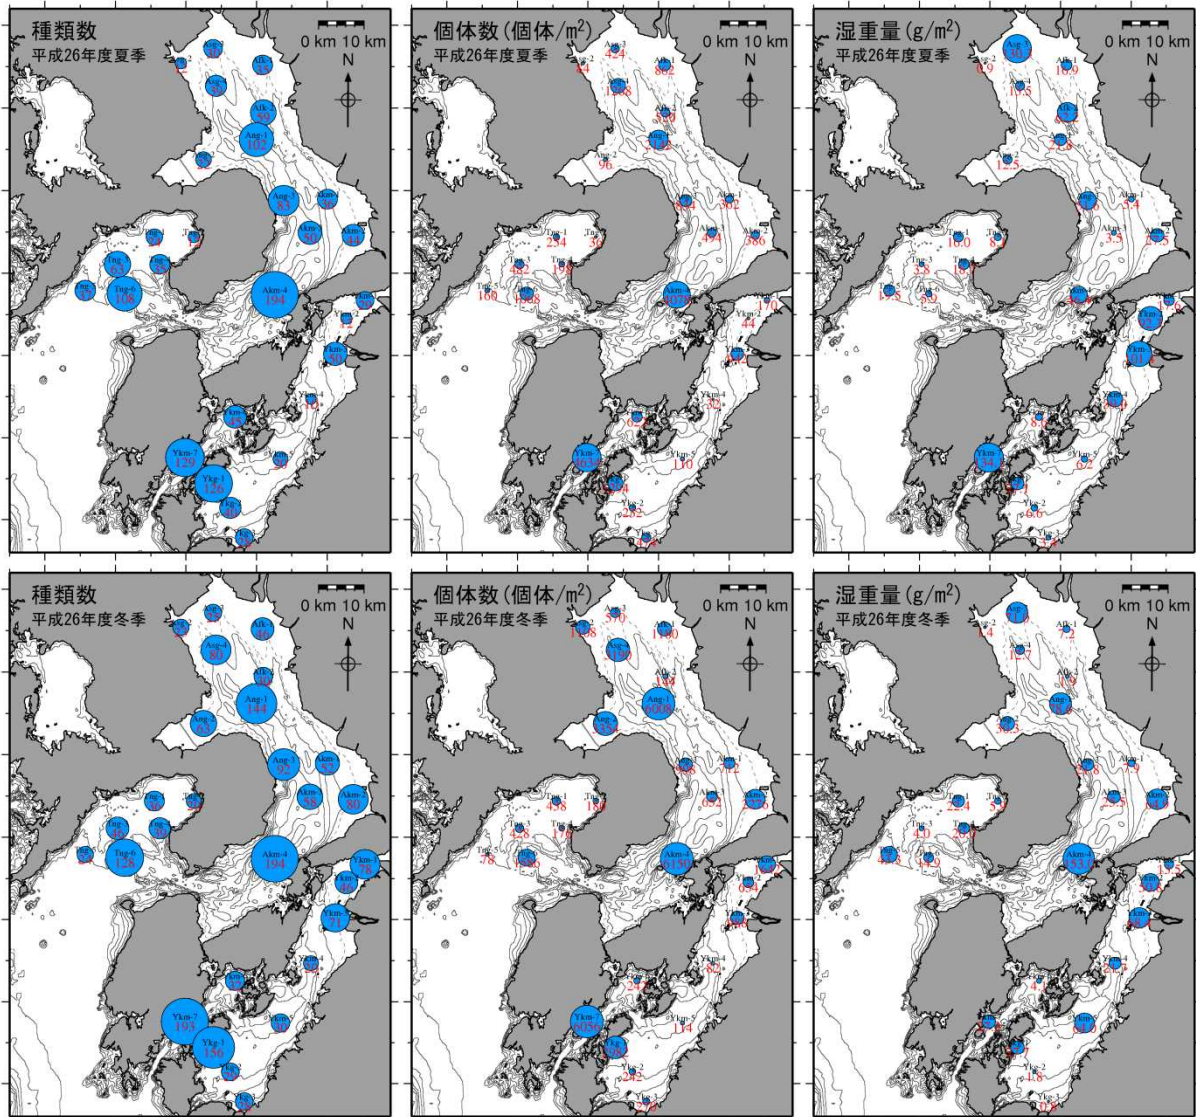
種類数
平成26年度夏季
0 km 10 km
N

Ang-1
102
Akm-4
194
Tng-6
108
Tng-3
63
Ykm-7
129
Yk-1
126
Akm-2
44
Akm-3
40
Ang-3
85

個体数(個体/m$^2$)
平成26年度夏季
0 km 10 km
N

Akm-1
862
Tng-1
254
Tng-2
36
Tng-5
160
Akm-2
586
Ykm-2
44
Ykm-5
110

湿重量(g/m$^2$)
平成26年度夏季
0 km 10 km
N

Akm-1
16.0

種類数
平成26年度冬季
0 km 10 km
N

Ang-4
80
Ang-1
144
Ang-2
63
Ang-3
92
Akm-3
58
Akm-2
80
Tng-3
46
Tng-6
128
Akm-4
194
Ykm-1
78
Ykm-2
46
Ykm-3
71
Ykm-7
193
Yk-1
156

個体数(個体/m$^2$)
平成26年度冬季
0 km 10 km
N

Ang-1
6008
Tng-1
438
Tng-2
180
Tng-3
428
Tng-5
78
Ykm-4
82
Ykm-5
114
Ykm-7
9056
Yk-2
242

湿重量(g/m$^2$)
平成26年度冬季
0 km 10 km
N

Akg-2
14
Yk-2
118